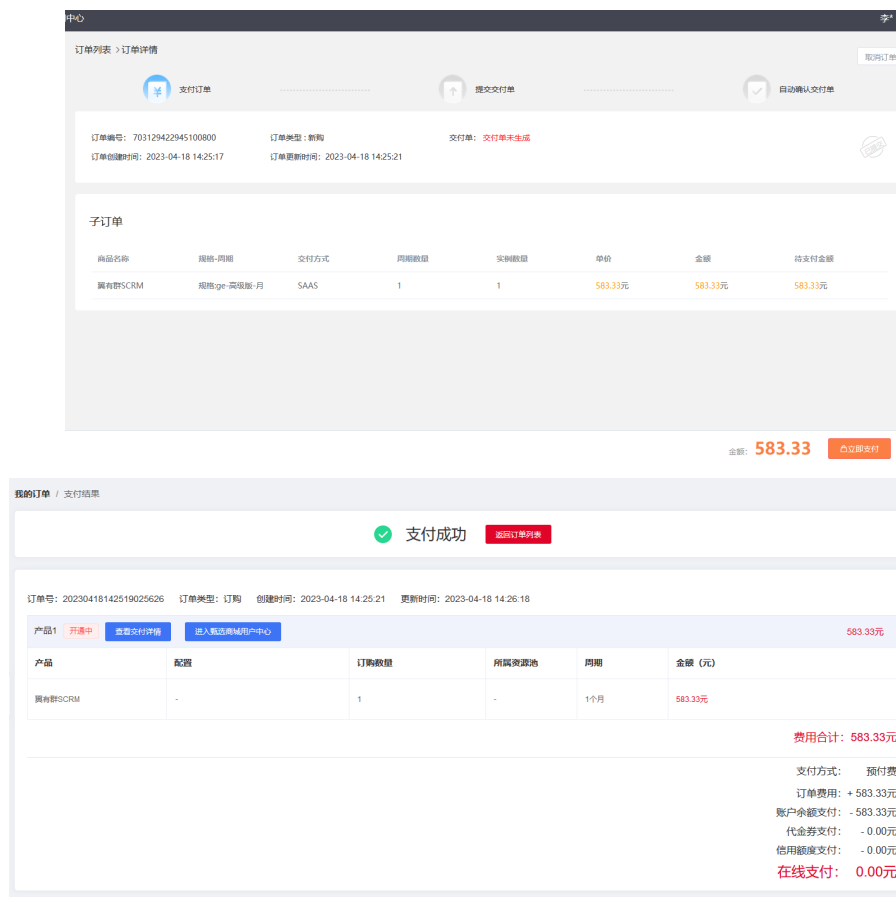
中心

李*

订单列表 > 订单详情

取消订单

支付订单

提交交付单

自动确认交付单

订单编号：703129422945100800
订单类型：新购
交付单：交付单未生成
订单创建时间：2023-04-18 14:25:17
订单更新时间：2023-04-18 14:25:21

子订单

| 商品名称 | 规格-周期 | 交付方式 | 周期数量 | 实例数量 | 单价 | 金额 | 待支付金额 |
|---|---|---|---|---|---|---|---|
| 翼有群SCRM | 规格:ge-高级版-月 | SAAS | 1 | 1 | 583.33元 | 583.33元 | 583.33元 |

金额：583.33

立即支付

我的订单 / 支付结果

支付成功

返回订单列表

订单号：20230418142519025626 订单类型：订购 创建时间：2023-04-18 14:25:21 更新时间：2023-04-18 14:26:18

产品1 开通中 查看支付详情 进入甄选商城用户中心 583.33元

| 产品 | 配置 | 订购数量 | 所属资源池 | 周期 | 金额（元） |
|---|---|---|---|---|---|
| 翼有群SCRM | - | 1 | - | 1个月 | 583.33元 |

费用合计：583.33元

支付方式： 预付费
订单费用：+ 583.33元
账户余额支付：- 583.33元
代金券支付： - 0.00元
信用额度支付： - 0.00元
在线支付： 0.00元